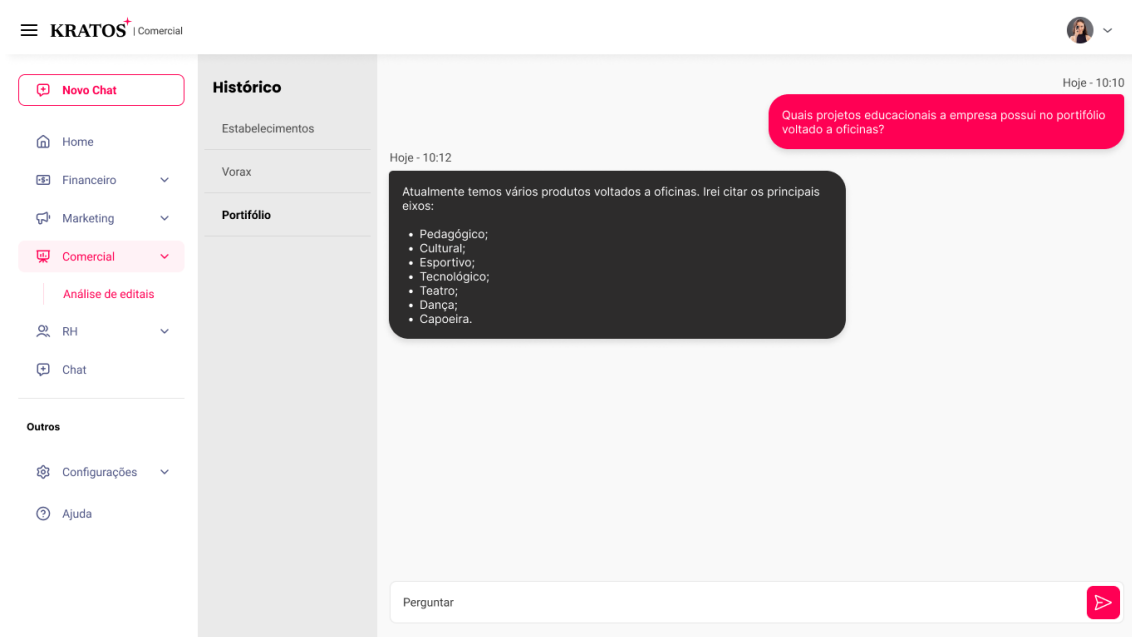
KRATOS+ | Comercial

Novo Chat

Home

Financeiro

Marketing

Comercial

Análise de editais

RH

Chat

Outros

Configurações

Ajuda

Histórico

Estabelecimentos

Vorax

Portifólio

Hoje - 10:10

Quais projetos educacionais a empresa possui no portifólio voltado a oficinas?

Hoje - 10:12

Atualmente temos vários produtos voltados a oficinas. Irei citar os principais eixos:

- Pedagógico;
- Cultural;
- Esportivo;
- Tecnológico;
- Teatro;
- Dança;
- Capoeira.

Perguntar